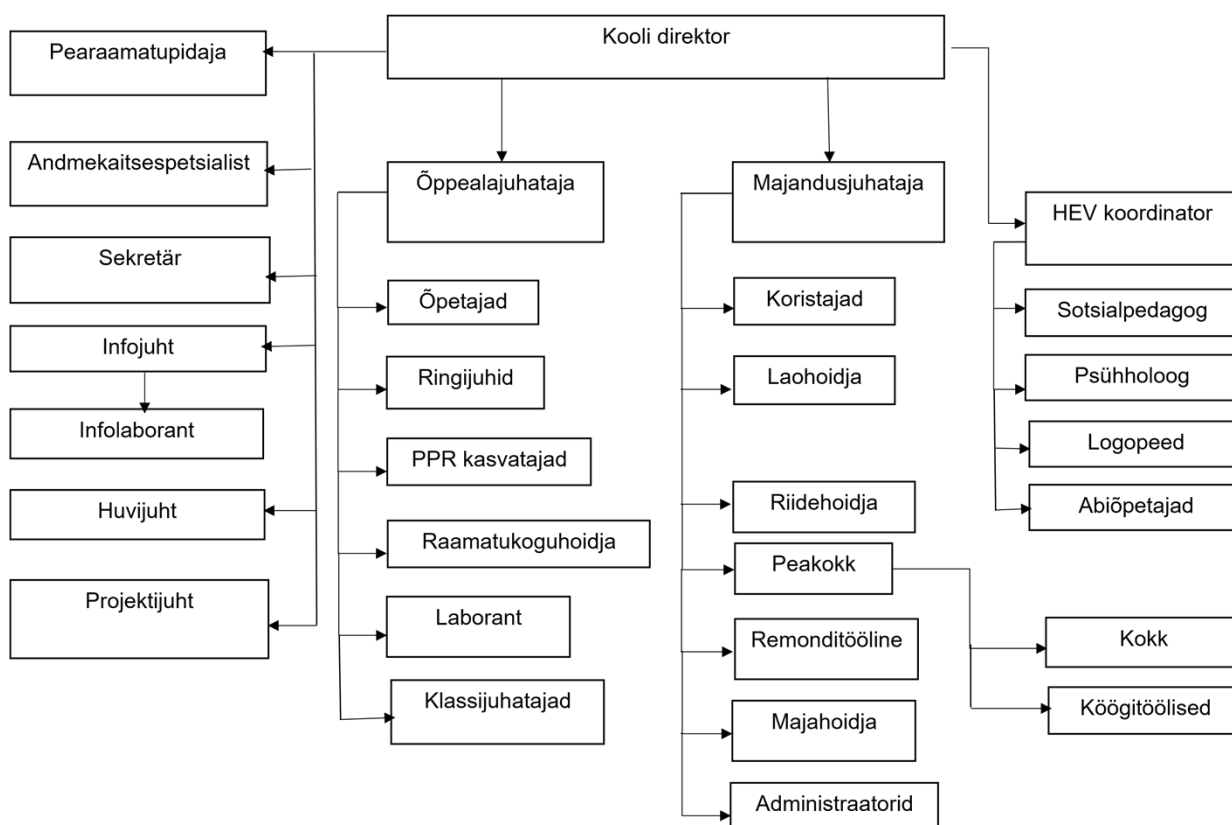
Kooli direktor

Pearaamatupidaja

Andmekaitsespetsialist

Sekretär

Infojuht

Infolaborant

Huvijuht

Projektijuht

Õppealajuhataja

Õpetajad

Ringijuhid

PPR kasvatajad

Raamatukoguhoidja

Laborant

Klassijuhatajad

Majandusjuhataja

Koristajad

Laohoidja

Riidehoidja

Peakokk

Remonditööline

Majahoidja

Administraatorid

Kokk

Köögitöölised

HEV koordinator

Sotsialpedagog

Psühholoog

Logopeed

Abiõpetajad